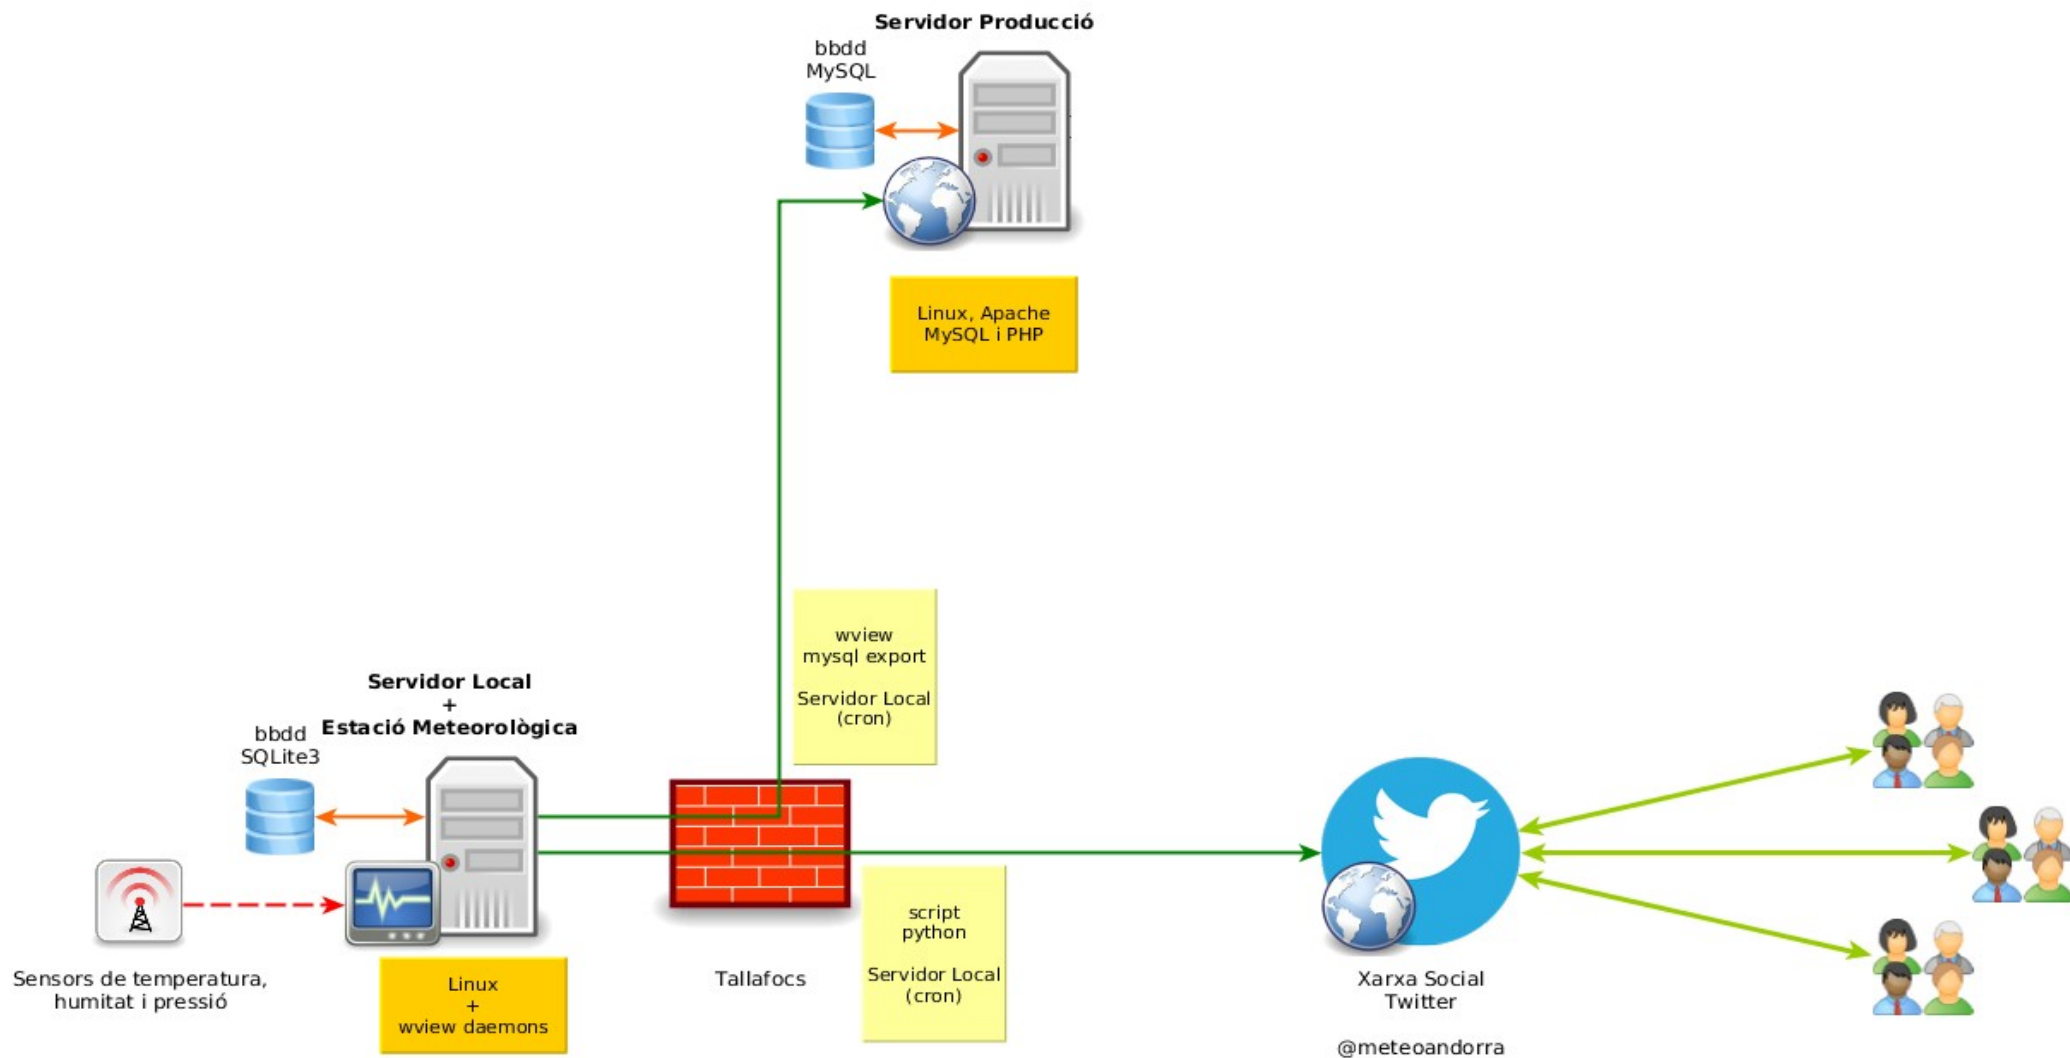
Servidor Producció

bbdd
MySQL

Linux, Apache
MySQL i PHP

wview
mysql export

Servidor Local
(cron)

Servidor Local
+
Estació Meteorològica

bbdd
SQLite3

Sensors de temperatura,
humitat i pressió

Linux
+
wview daemons

Tallafocs

script
python

Servidor Local
(cron)

Xarxa Social
Twitter

@meteoandorra